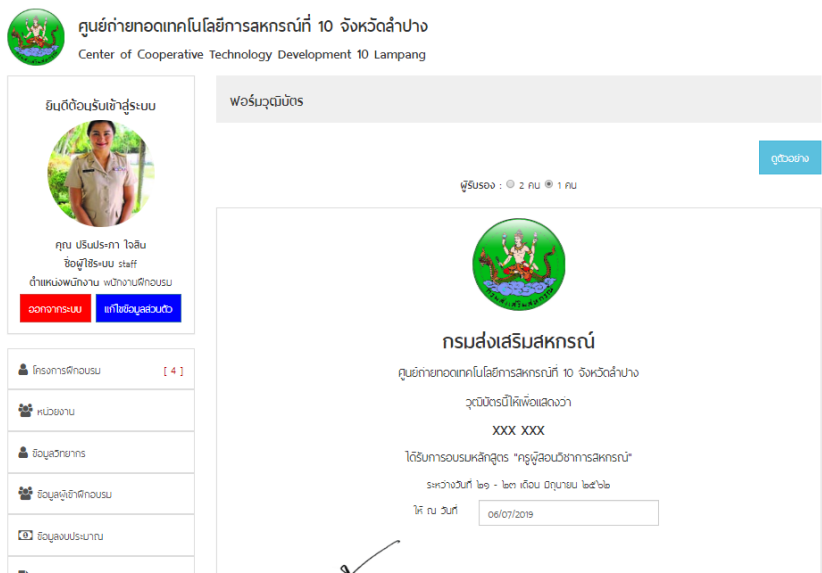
ศูนย์ถ่ายทอดเทคโนโลยีการสหกรณ์ที่ 10 จังหวัดลำปาง
Center of Cooperative Technology Development 10 Lampang

ยินดีต้อนรับเข้าสู่ระบบ

คุณ ปริมประภา ใจสิน
ชื่อผู้ใช้ระบบ staff
ตำแหน่งพนักงาน พนักงานฝึกอบรม

ออกจากระบบ
แก้ไขข้อมูลส่วนตัว

โครงการฝึกอบรม [ 4 ]
หน่วยงาน
ข้อมูลวิทยากร
ข้อมูลผู้เข้าฝึกอบรม
ข้อมูลงบประมาณ

ฟอร์มวุฒิบัตร

ดูตัวอย่าง

ผู้รับรอง : 2 คน 1 คน

กรมส่งเสริมสหกรณ์
ศูนย์ถ่ายทอดเทคโนโลยีการสหกรณ์ที่ 10 จังหวัดลำปาง
วุฒิบัตรนี้ให้เพื่อแสดงว่า
XXX XXX
ได้รับการอบรมหลักสูตร "ครูผู้สอนวิชาการสหกรณ์"
ระหว่างวันที่ ๒๑ - ๒๓ เดือน มิถุนายน ๒๕๖๒
ให้ ณ วันที่ 06/07/2019